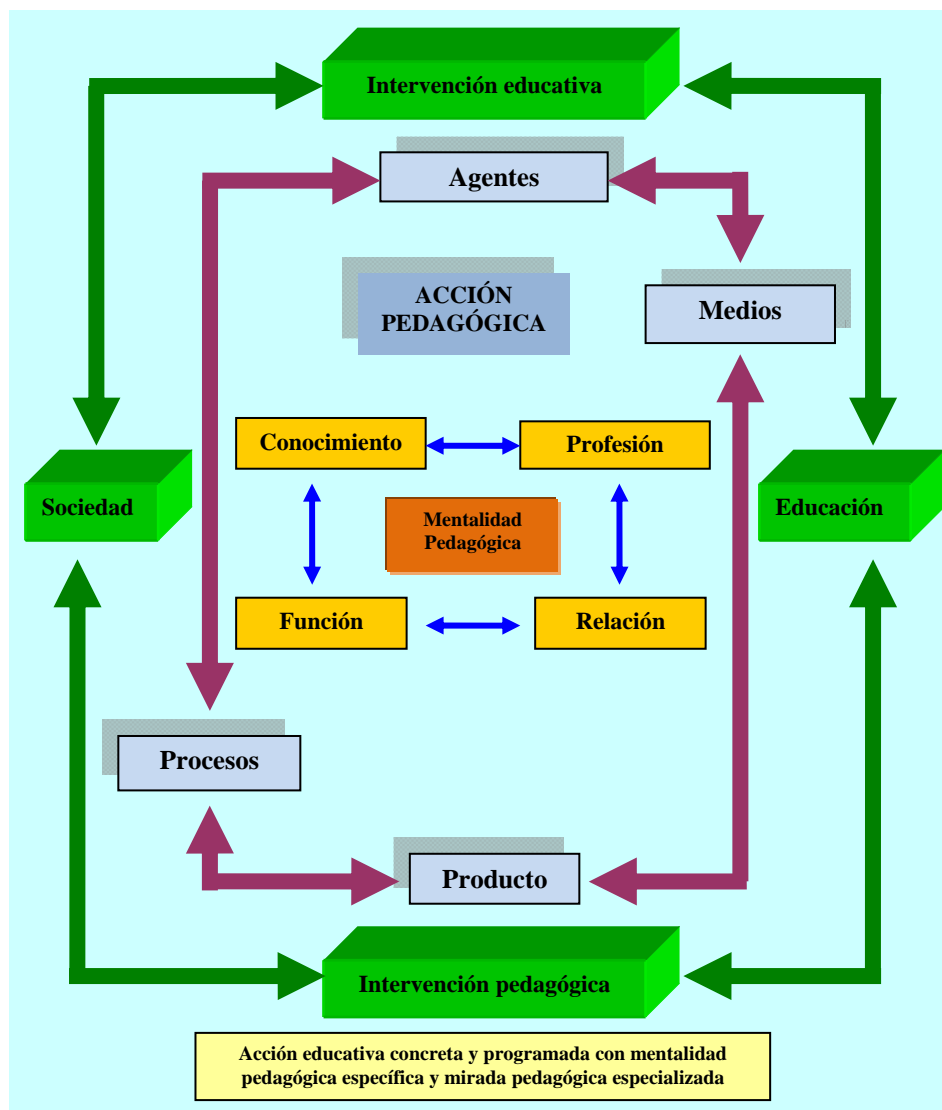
Intervención educativa

Agentes

ACCIÓN PEDAGÓGICA

Medios

Conocimiento

Profesión

Sociedad

Mentalidad Pedagógica

Educación

Función

Relación

Procesos

Producto

Intervención pedagógica

Acción educativa concreta y programada con mentalidad pedagógica específica y mirada pedagógica especializada